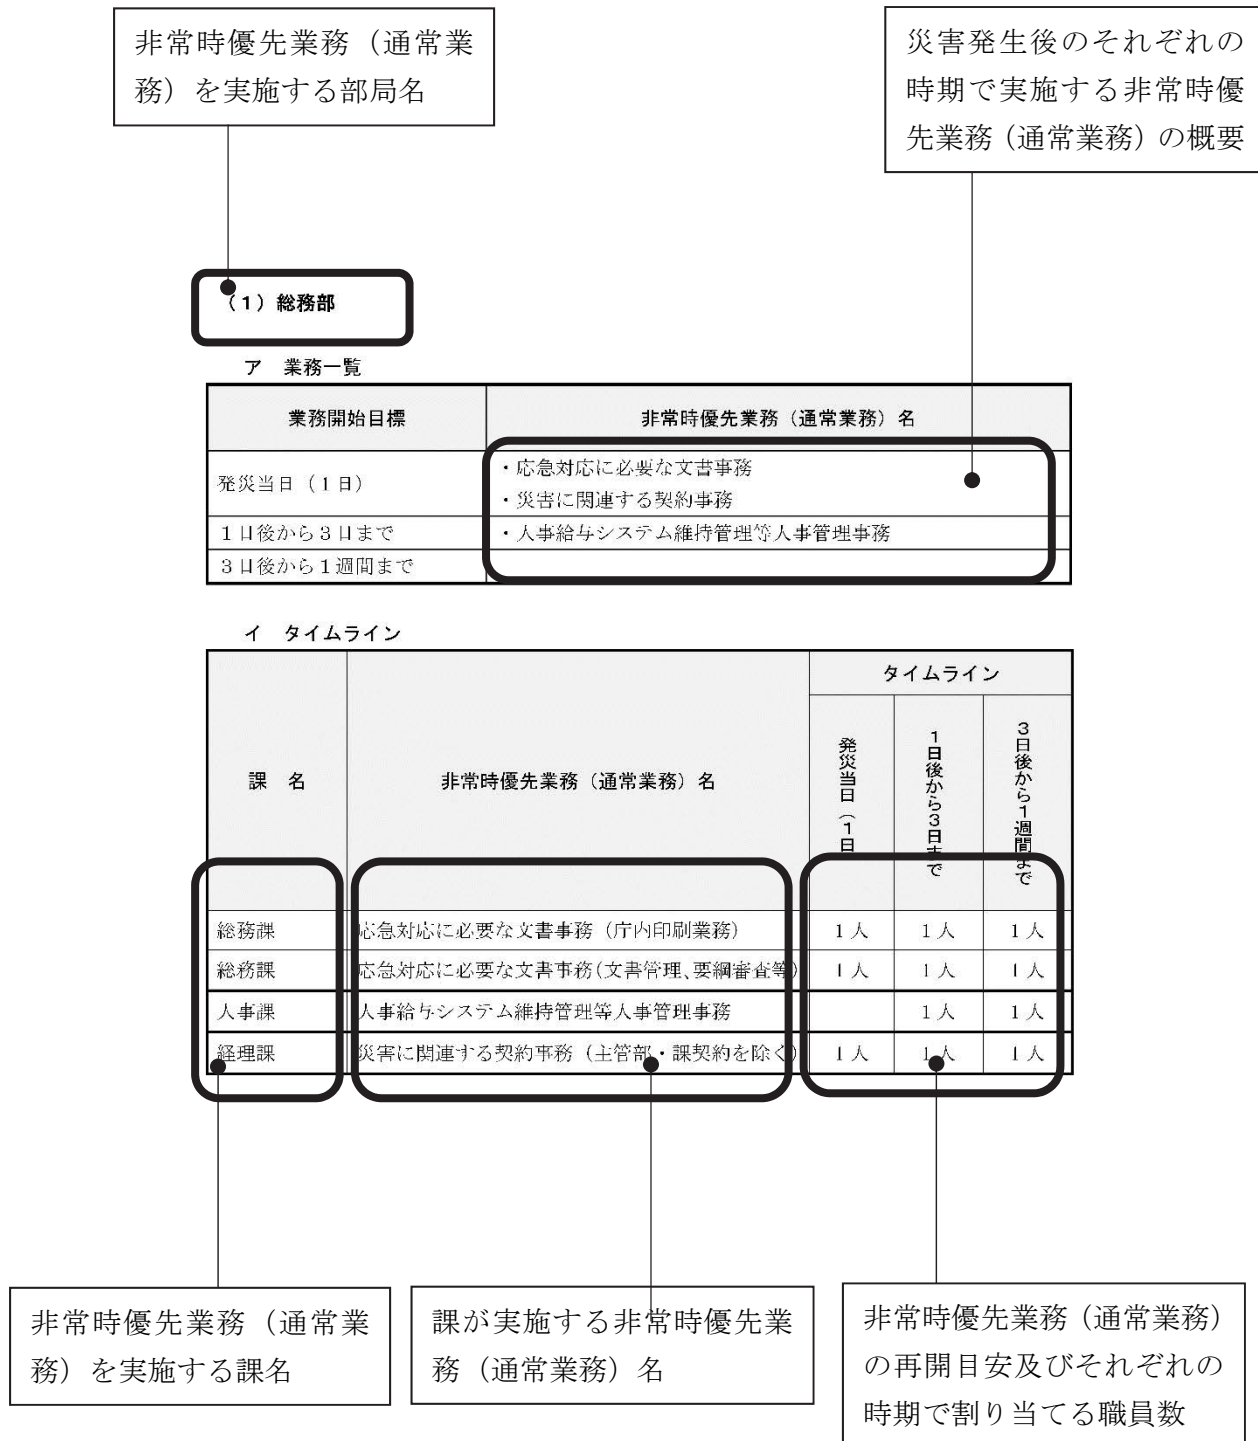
非常時優先業務（通常業務）を実施する部局名

災害発生後のそれぞれの時期で実施する非常時優先業務（通常業務）の概要

（1）総務部

ア　業務一覧

| 業務開始目標 | 非常時優先業務（通常業務）名 |
|---|---|
| 発災当日（1日） | ・応急対応に必要な文書事務<br>・災害に関連する契約事務 |
| 1日後から3日まで | ・人事給与システム維持管理等人事管理事務 |
| 3日後から1週間まで | |

イ　タイムライン

| 課　名 | 非常時優先業務（通常業務）名 | タイムライン 発災当日（1日） | タイムライン 1日後から3日まで | タイムライン 3日後から1週間まで |
|---|---|---|---|---|
| 総務課 | 応急対応に必要な文書事務（庁内印刷業務） | 1人 | 1人 | 1人 |
| 総務課 | 応急対応に必要な文書事務（文書管理、要綱審査等） | 1人 | 1人 | 1人 |
| 人事課 | 人事給与システム維持管理等人事管理事務 | | 1人 | 1人 |
| 経理課 | 災害に関連する契約事務（土管部・課契約を除く） | 1人 | 1人 | 1人 |

非常時優先業務（通常業務）を実施する課名

課が実施する非常時優先業務（通常業務）名

非常時優先業務（通常業務）の再開目安及びそれぞれの時期で割り当てる職員数